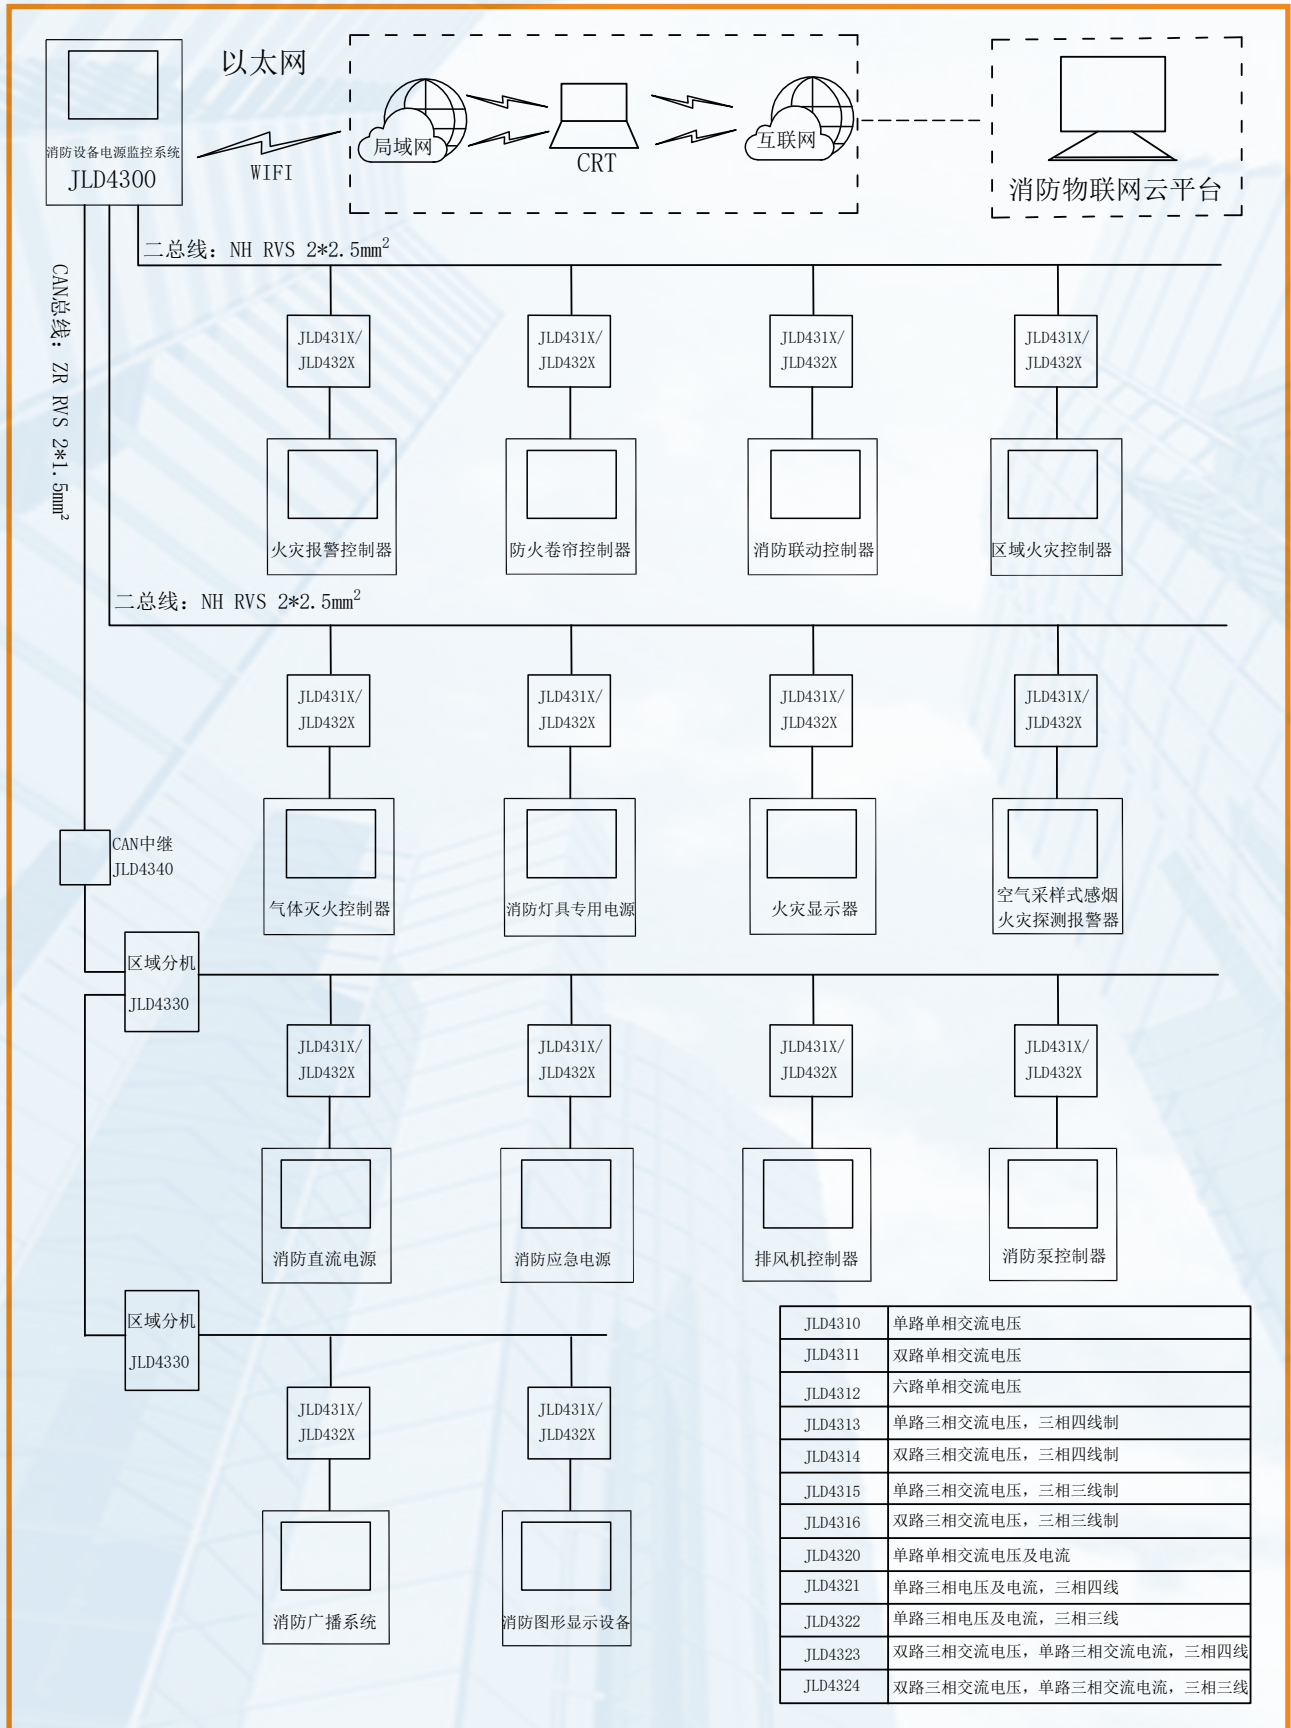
消防设备电源监控系统
JLD4300

以太网

WIFI

局域网

CRT

互联网

消防物联网云平台

二总线：NH RVS 2*2.5mm$^2$

CAN总线：ZR RVS 2*1.5mm$^2$

JLD431X/
JLD432X

火灾报警控制器

防火卷帘控制器

消防联动控制器

区域火灾控制器

二总线：NH RVS 2*2.5mm$^2$

气体灭火控制器

消防灯具专用电源

火灾显示器

空气采样式感烟火灾探测报警器

CAN中继
JLD4340

区域分机
JLD4330

消防直流电源

消防应急电源

排风机控制器

消防泵控制器

区域分机
JLD4330

消防广播系统

消防图形显示设备

| JLD4310 | 单路单相交流电压 |
|---|---|
| JLD4311 | 双路单相交流电压 |
| JLD4312 | 六路单相交流电压 |
| JLD4313 | 单路三相交流电压，三相四线制 |
| JLD4314 | 双路三相交流电压，三相四线制 |
| JLD4315 | 单路三相交流电压，三相三线制 |
| JLD4316 | 双路三相交流电压，三相三线制 |
| JLD4320 | 单路单相交流电压及电流 |
| JLD4321 | 单路三相电压及电流，三相四线 |
| JLD4322 | 单路三相电压及电流，三相三线 |
| JLD4323 | 双路三相交流电压，单路三相交流电流，三相四线 |
| JLD4324 | 双路三相交流电压，单路三相交流电流，三相三线 |